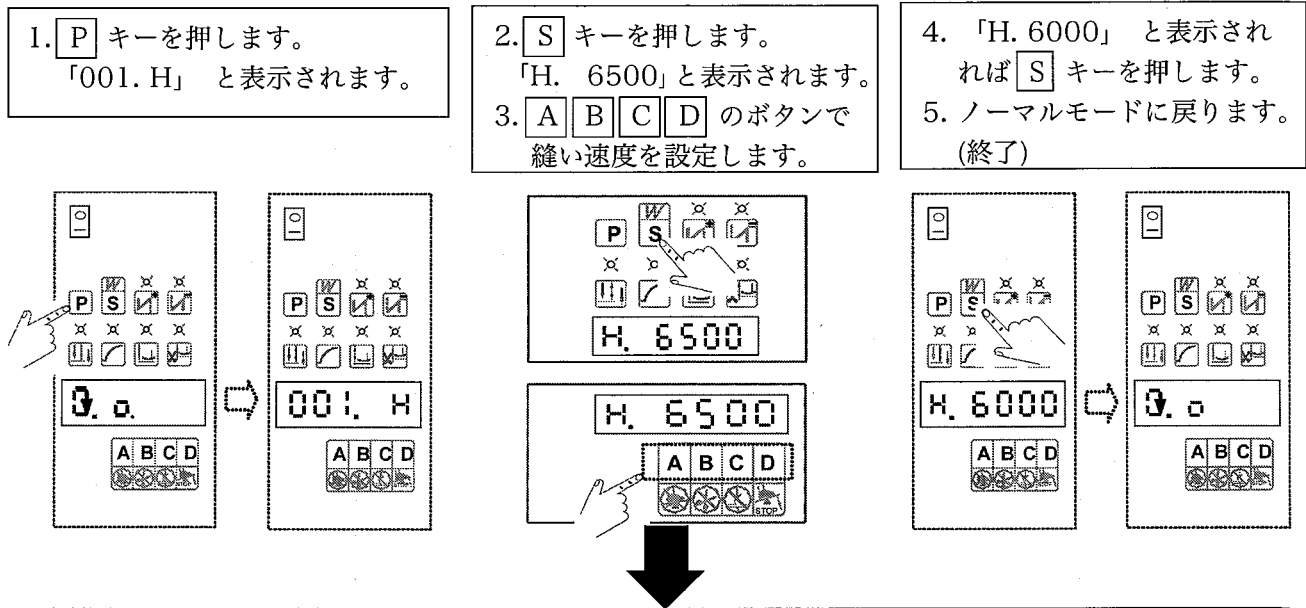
1. P キーを押します。
「001. H」 と表示されます。

2. S キーを押します。
「H. 6500」と表示されます。
3. A B C D のボタンで
縫い速度を設定します。

4. 「H. 6000」 と表示されれば S キーを押します。
5. ノーマルモードに戻ります。
(終了)

P S
A B C D
0.

P S
A B C D
001. H

P S
H. 6500

H. 6500
A B C D
STOP

P S
A B C D
H. 6000

P S
A B C D
0